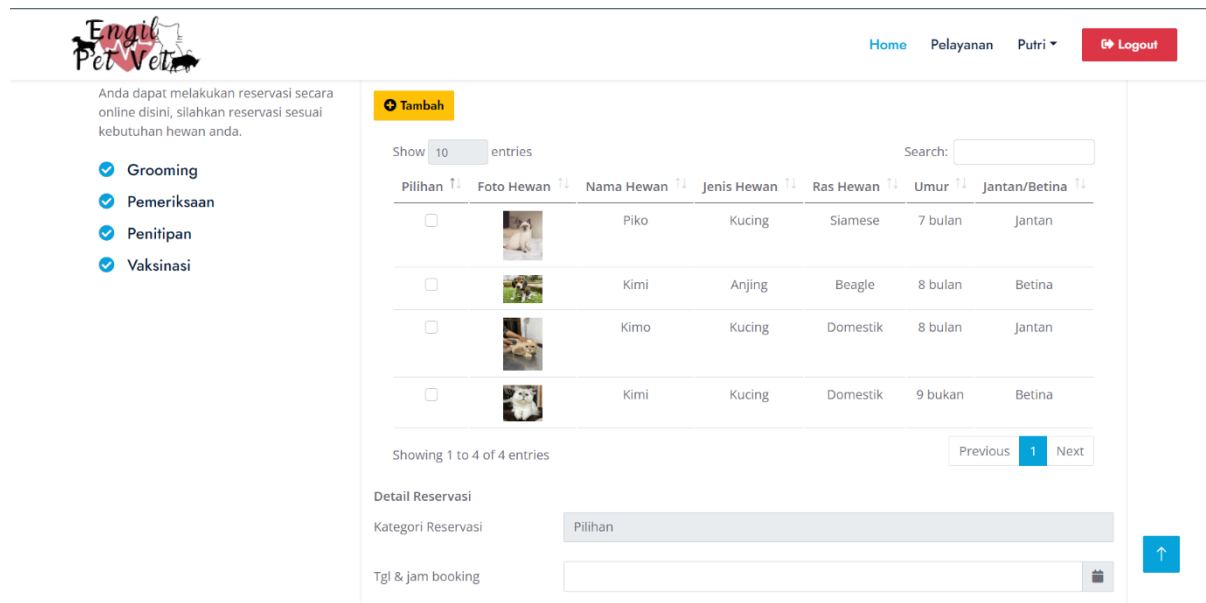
Engil Pet Vet

Home Pelayanan Putri Logout

Anda dapat melakukan reservasi secara online disini, silahkan reservasi sesuai kebutuhan hewan anda.

Grooming
Pemeriksaan
Penitipan
Vaksinasi

Tambah

Show 10 entries

Search:

| Pilihan | Foto Hewan | Nama Hewan | Jenis Hewan | Ras Hewan | Umur | Jantan/Betina |
|---|---|---|---|---|---|---|
| | | Piko | Kucing | Siamese | 7 bulan | Jantan |
| | | Kimi | Anjing | Beagle | 8 bulan | Betina |
| | | Kimo | Kucing | Domestik | 8 bulan | Jantan |
| | | Kimi | Kucing | Domestik | 9 bukan | Betina |

Showing 1 to 4 of 4 entries

Previous 1 Next

Detail Reservasi

Kategori Reservasi Pilihan

Tgl & jam booking